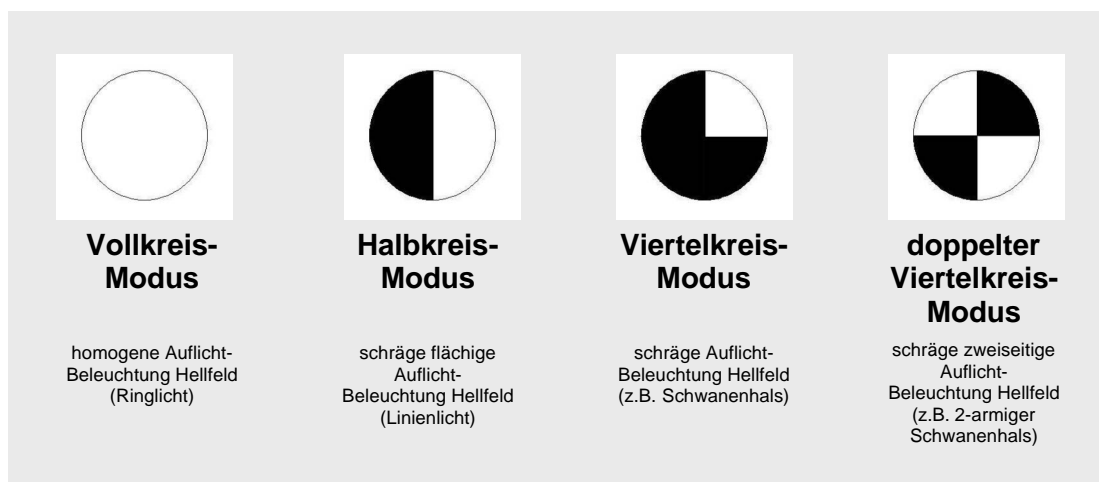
Vollkreis-Modus

homogene Auflicht-Beleuchtung Hellfeld (Ringlicht)

Halbkreis-Modus

schräge flächige Auflicht-Beleuchtung Hellfeld (Linienlicht)

Viertelkreis-Modus

schräge Auflicht-Beleuchtung Hellfeld (z.B. Schwanenhals)

doppelter Viertelkreis-Modus

schräge zweiseitige Auflicht-Beleuchtung Hellfeld (z.B. 2-armiger Schwanenhals)